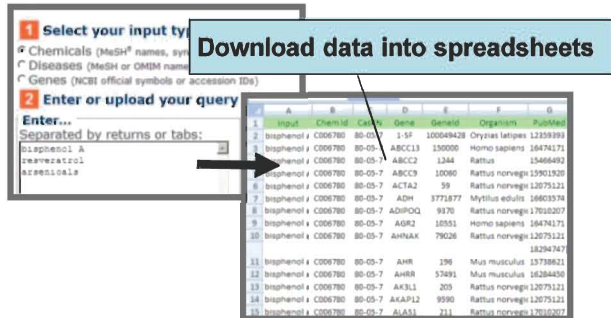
1 Select your input typ

Chemicals (MeSH® names, syn

Diseases (MeSH or OMIM name

Genes (NCBI official symbols or accession IDs)

2 Enter or upload your query

Enter...

Separated by returns or tabs:

bisphenol A
resveratrol
arsenicals

Download data into spreadsheets

| | A | B | C | D | E | F | G |
|---|---|---|---|---|---|---|---|
| 1 | Input | ChemId | CasN | Gene | GeneId | Organism | PubMed |
| 2 | bisphenol a | C006780 | 80-05-7 | 1-SF | 100049428 | Oryzias latipes | 12359393 |
| 3 | bisphenol a | C006780 | 80-05-7 | ABCC13 | 150000 | Homo sapiens | 16474171 |
| 4 | bisphenol a | C006780 | 80-05-7 | ABCC2 | 1244 | Rattus | 15466492 |
| 5 | bisphenol a | C006780 | 80-05-7 | ABCC9 | 10060 | Rattus norveg | 15901920 |
| 6 | bisphenol a | C006780 | 80-05-7 | ACTA2 | 59 | Rattus norveg | 12075121 |
| 7 | bisphenol a | C006780 | 80-05-7 | ADH | 3771877 | Mytilus edulis | 16603574 |
| 8 | bisphenol a | C006780 | 80-05-7 | ADIPOQ | 9370 | Rattus norveg | 17010207 |
| 9 | bisphenol a | C006780 | 80-05-7 | AGR2 | 10551 | Homo sapiens | 16474171 |
| 10 | bisphenol a | C006780 | 80-05-7 | AHNAK | 79026 | Rattus norveg | 12075121 |
| | | | | | | | 18294747 |
| 11 | bisphenol a | C006780 | 80-05-7 | AHR | 196 | Mus musculus | 15738621 |
| 12 | bisphenol a | C006780 | 80-05-7 | AHRR | 57491 | Mus musculus | 16284450 |
| 13 | bisphenol a | C006780 | 80-05-7 | AK3L1 | 205 | Rattus norveg | 12075121 |
| 14 | bisphenol a | C006780 | 80-05-7 | AKAP12 | 9590 | Rattus norveg | 12075121 |
| 15 | bisphenol a | C006780 | 80-05-7 | ALAS1 | 211 | Rattus norveg | 17010207 |